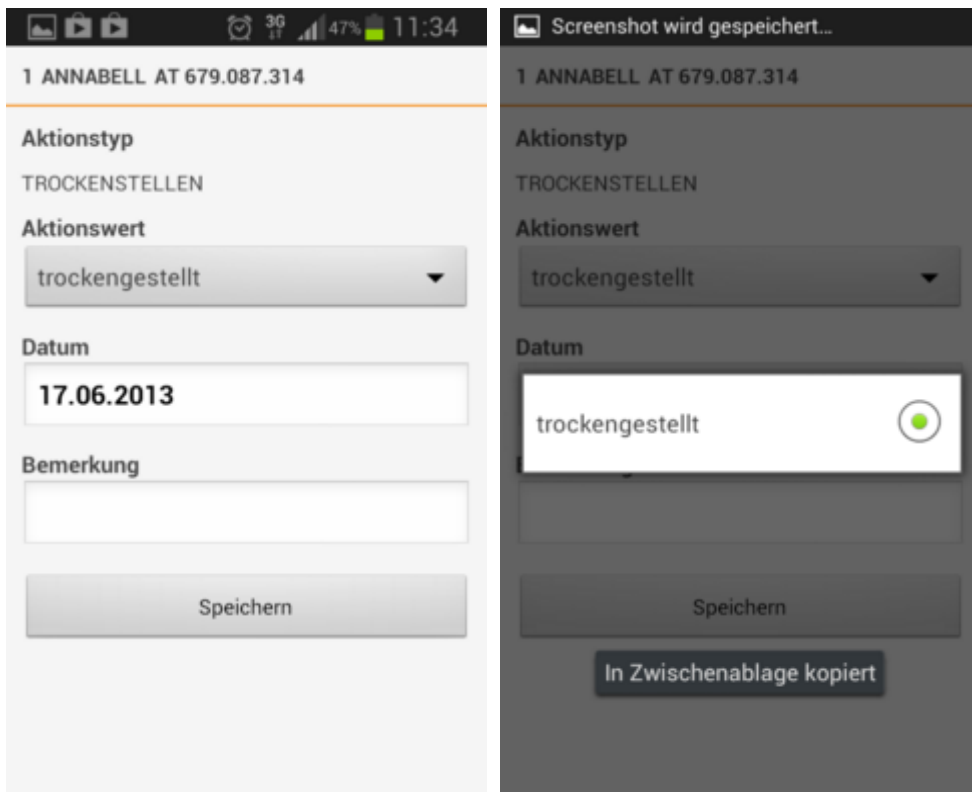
3G 47% 11:34

1 ANNABELL AT 679.087.314

Aktionstyp

TROCKENSTELLEN

Aktionswert

trockengestellt

Datum

17.06.2013

Bemerkung

Speichern

Screenshot wird gespeichert...

1 ANNABELL AT 679.087.314

Aktionstyp

TROCKENSTELLEN

Aktionswert

trockengestellt

Datum

trockengestellt

Speichern

In Zwischenablage kopiert